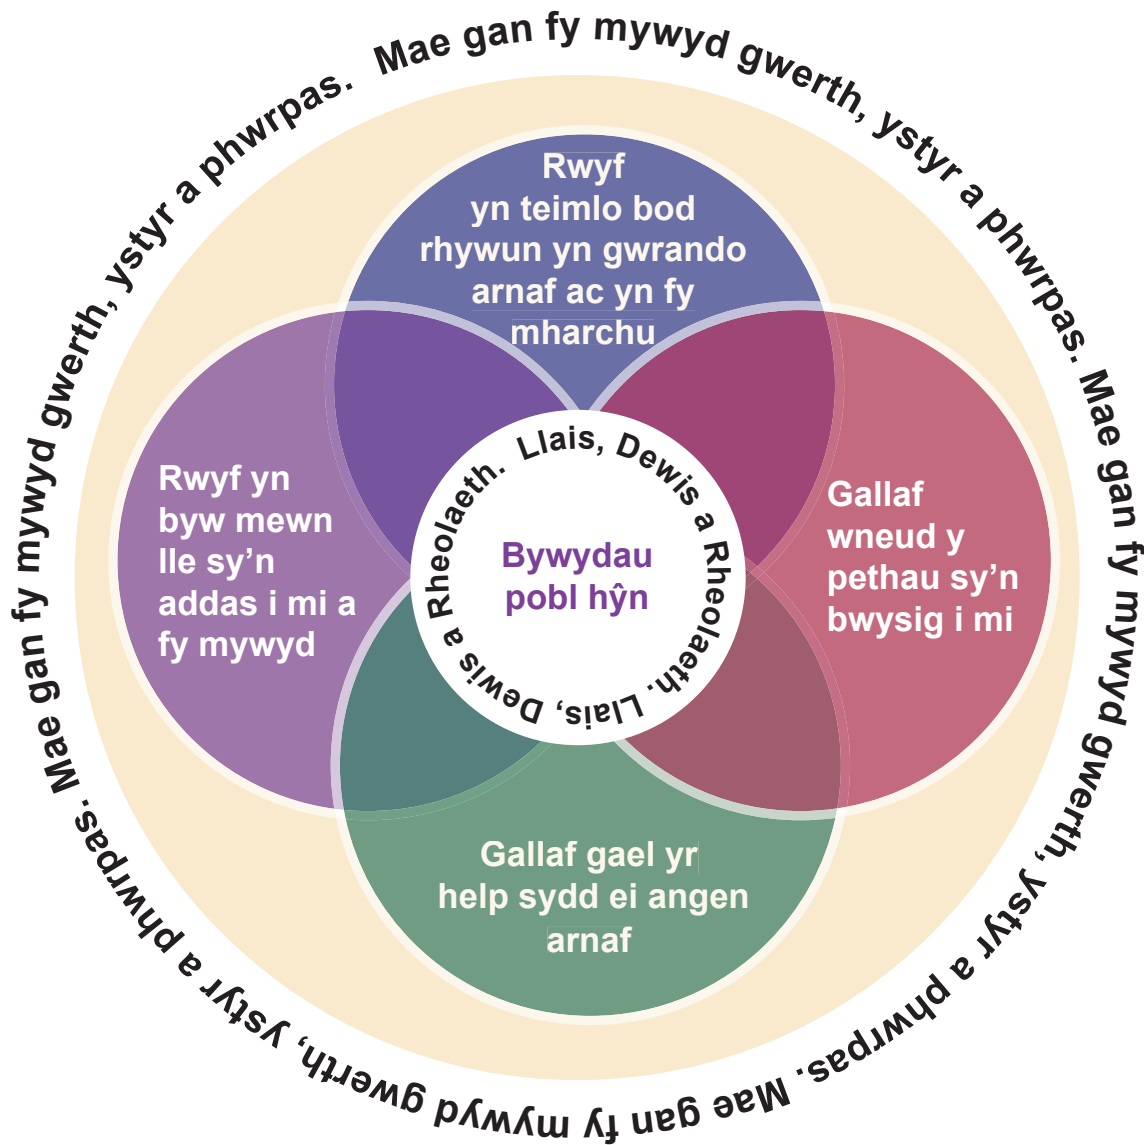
Mae gan fy mywyd gwerth, ystyr a phwrpas. Mae gan fy mywyd gwerth, ystyr a phwrpas. Mae gan fy mywyd gwerth, ystyr a phwrpas. Mae gan fy mywyd gwerth, ystyr a phwrpas.

Rwyf yn teimlo bod rhywun yn gwrando arnaf ac yn fy mharchu

Rwyf yn byw mewn lle sy'n addas i mi a fy mywyd

Gallaf wneud y pethau sy'n bwysig i mi

Gallaf gael yr help sydd ei angen arnaf

Llais, Dewis a Rheolaeth. Llais, Dewis a Rheolaeth.

Bywydau pobl hŷn